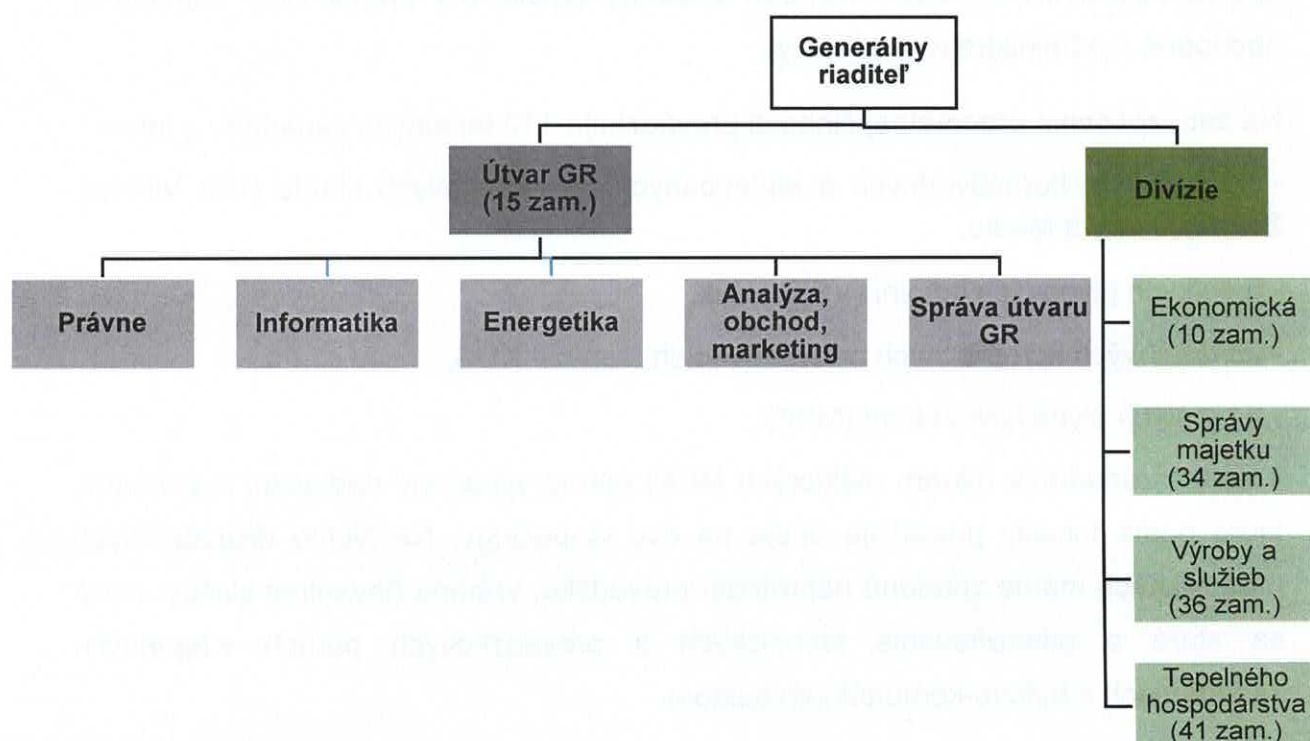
Generálny riaditeľ

Útvar GR (15 zam.)

Divízie

Právne

Informatika

Energetika

Analýza, obchod, marketing

Správa útvaru GR

Ekonomická (10 zam.)

Správy majetku (34 zam.)

Výroby a služieb (36 zam.)

Tepelného hospodárstva (41 zam.)